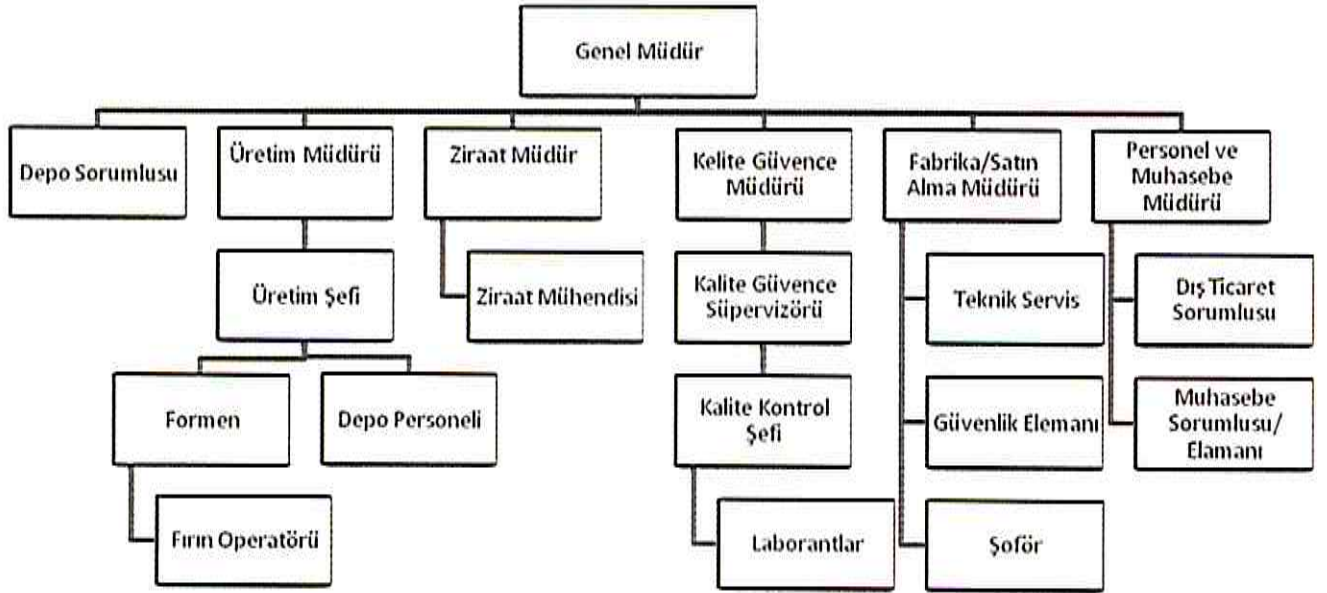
Genel Müdür

Depo Sorumlusu

Üretim Müdürü

Üretim Şefi

Formen

Fırın Operatörü

Depo Personeli

Ziraat Müdür

Ziraat Mühendisi

Kelite Güvence Müdürü

Kalite Güvence Süpervizörü

Kalite Kontrol Şefi

Laborantlar

Fabrika/Satın Alma Müdürü

Teknik Servis

Güvenlik Elemanı

Şoför

Personel ve Muhasebe Müdürü

Dış Ticaret Sorumlusu

Muhasebe Sorumlusu/ Elamanı